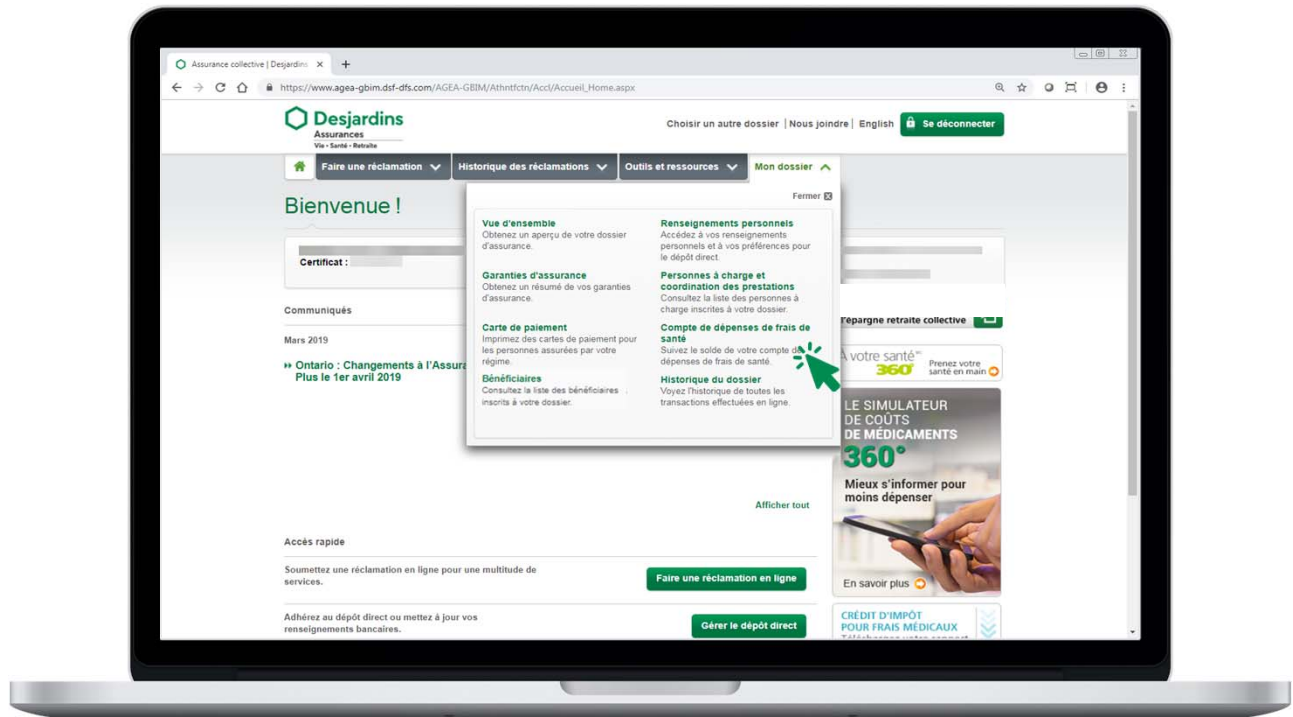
Assurance collective | Desjardins ×  +

https://www.agea-gbim.dsf-dfs.com/AGEA-GBIM/Athntfctn/Accl/Accueil_Home.aspx

Desjardins
Assurances
Vie • Santé • Retraite

Choisir un autre dossier | Nous joindre | English  Se déconnecter

Faire une réclamation  Historique des réclamations  Outils et ressources  Mon dossier

Bienvenue !

Certificat :

Communiqués

Mars 2019

Ontario : Changements à l'Assura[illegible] Plus le 1er avril 2019

Fermer

Vue d'ensemble
Obtenez un aperçu de votre dossier d'assurance.

Renseignements personnels
Accédez à vos renseignements personnels et à vos préférences pour le dépôt direct.

Garanties d'assurance
Obtenez un résumé de vos garanties d'assurance.

Personnes à charge et coordination des prestations
Consultez la liste des personnes à charge inscrites à votre dossier.

Carte de paiement
Imprimez des cartes de paiement pour les personnes assurées par votre régime.

Compte de dépenses de frais de santé
Suivez le solde de votre compte de dépenses de frais de santé.

Bénéficiaires
Consultez la liste des bénéficiaires inscrits à votre dossier.

Historique du dossier
Voyez l'historique de toutes les transactions effectuées en ligne.

l'épargne retraite collective

À votre santé 360°  Prenez votre santé en main

LE SIMULATEUR DE COÛTS DE MÉDICAMENTS 360°
Mieux s'informer pour moins dépenser
En savoir plus

Afficher tout

Accès rapide

Soumettez une réclamation en ligne pour une multitude de services.
Faire une réclamation en ligne

Adhérez au dépôt direct ou mettez à jour vos renseignements bancaires.
Gérer le dépôt direct

CRÉDIT D'IMPÔT POUR FRAIS MÉDICAUX
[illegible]